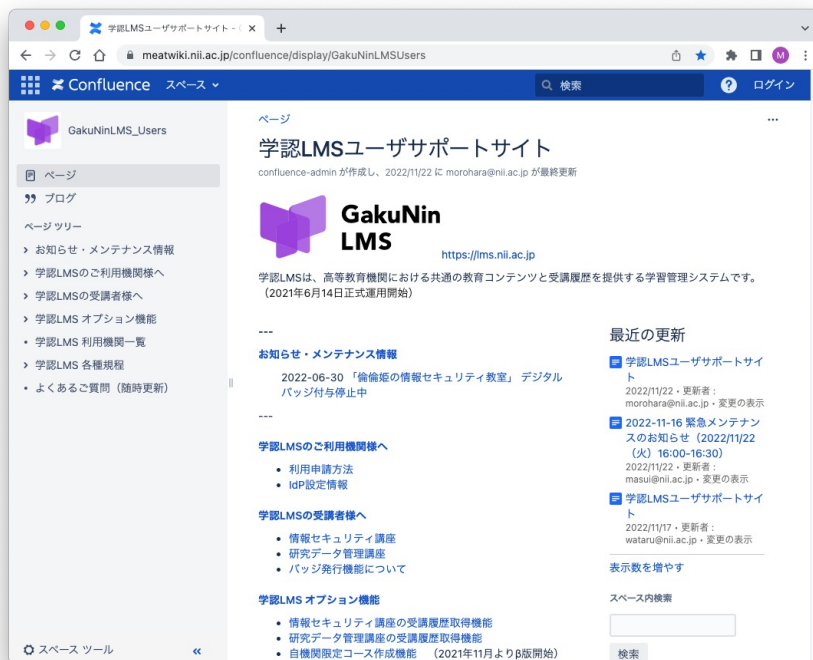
学認LMSユーザサポートサイト - ×
+
meatwiki.nii.ac.jp/confluence/display/GakuNinLMSUsers
M
Confluence スペース
検索
ログイン

GakuNinLMS_Users
ページ
ブログ
ページツリー
› お知らせ・メンテナンス情報
› 学認LMSのご利用機関様へ
› 学認LMSの受講者様へ
› 学認LMS オプション機能
• 学認LMS 利用機関一覧
› 学認LMS 各種規程
• よくあるご質問（随時更新）
スペース ツール
«

ページ
...
学認LMSユーザサポートサイト
confluence-admin が作成し、2022/11/22 に morohara@nii.ac.jp が最終更新

GakuNin LMS
https://lms.nii.ac.jp

学認LMSは、高等教育機関における共通の教育コンテンツと受講履歴を提供する学習管理システムです。（2021年6月14日正式運用開始）

---
お知らせ・メンテナンス情報
2022-06-30 「倫倫姫の情報セキュリティ教室」 デジタルバッジ付与停止中
---
学認LMSのご利用機関様へ
• 利用申請方法
• IdP設定情報
学認LMSの受講者様へ
• 情報セキュリティ講座
• 研究データ管理講座
• バッジ発行機能について
学認LMS オプション機能
• 情報セキュリティ講座の受講履歴取得機能
• 研究データ管理講座の受講履歴取得機能
• 自機関限定コース作成機能 （2021年11月よりβ版開始）

最近の更新
学認LMSユーザサポートサイト
2022/11/22 • 更新者：morohara@nii.ac.jp • 変更の表示
2022-11-16 緊急メンテナンスのお知らせ（2022/11/22（火）16:00-16:30）
2022/11/22 • 更新者：masui@nii.ac.jp • 変更の表示
学認LMSユーザサポートサイト
2022/11/17 • 更新者：wataru@nii.ac.jp • 変更の表示
表示数を増やす
スペース内検索
検索